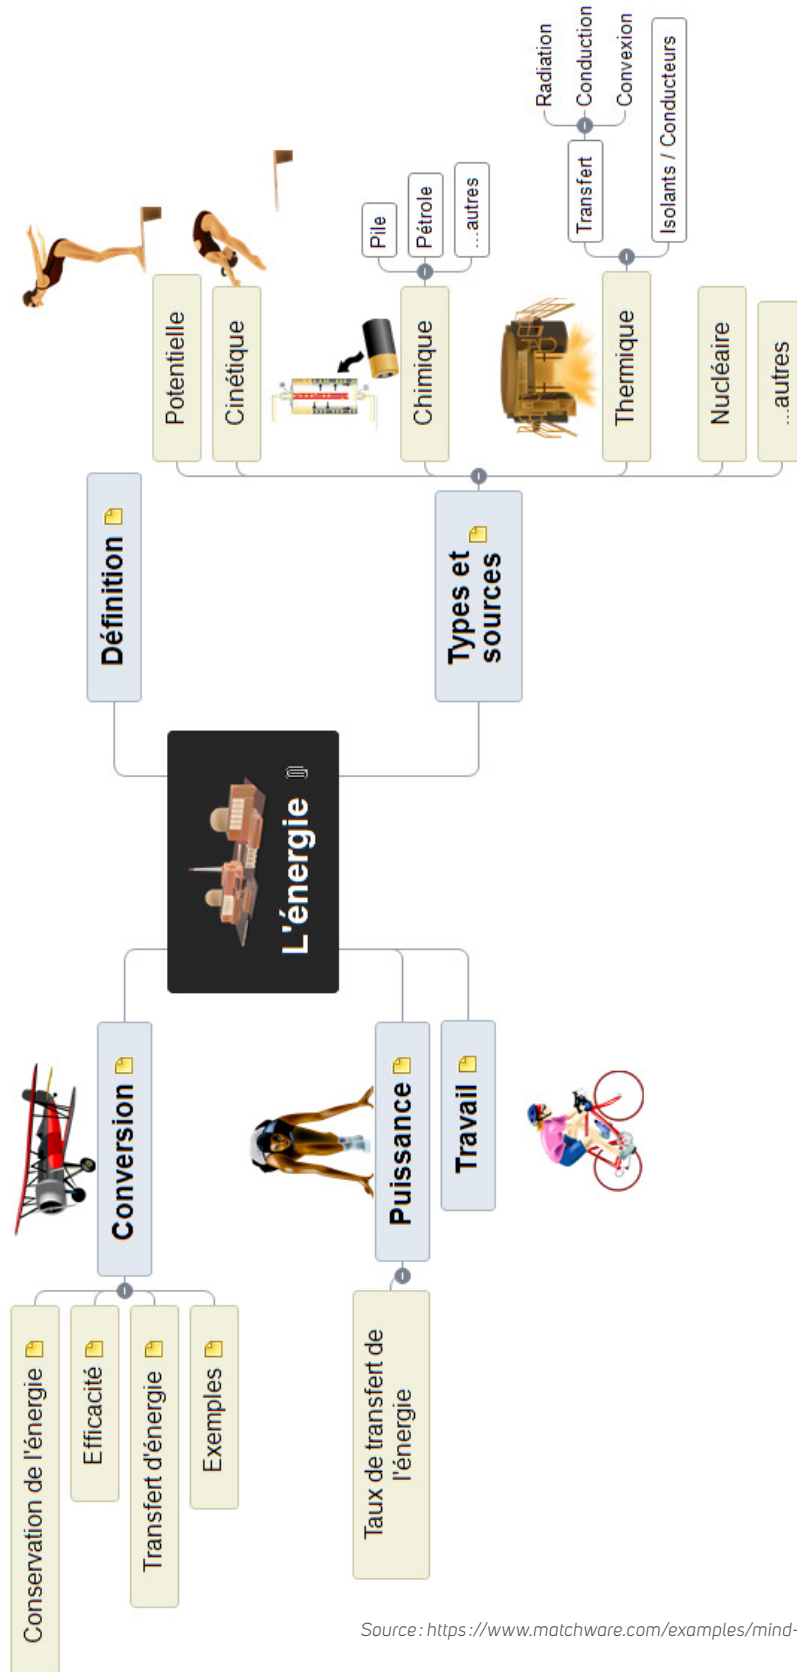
L'énergie

Définition

Types et sources

Potentielle

Cinétique

Chimique

Pile

Pétrole

...autres

Thermique

Transfert

Radiation

Conduction

Convexion

Isolants / Conducteurs

Nucléaire

...autres

Conversion

Conservation de l'énergie

Efficacité

Transfert d'énergie

Exemples

Puissance

Taux de transfert de l'énergie

Travail

Source : https://www.matchware.com/examples/mind-